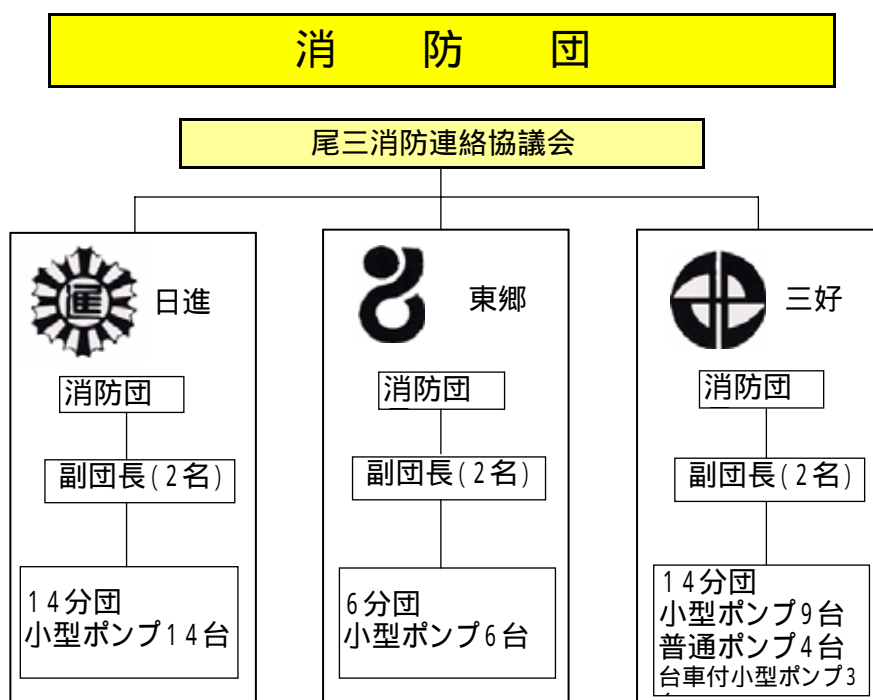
消　防　団

尾三消防連絡協議会

日進

消防団

副団長（２名）

１４分団
小型ポンプ１４台

東郷

消防団

副団長（２名）

６分団
小型ポンプ６台

三好

消防団

副団長（２名）

１４分団
小型ポンプ９台
普通ポンプ４台
台車付小型ポンプ３
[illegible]